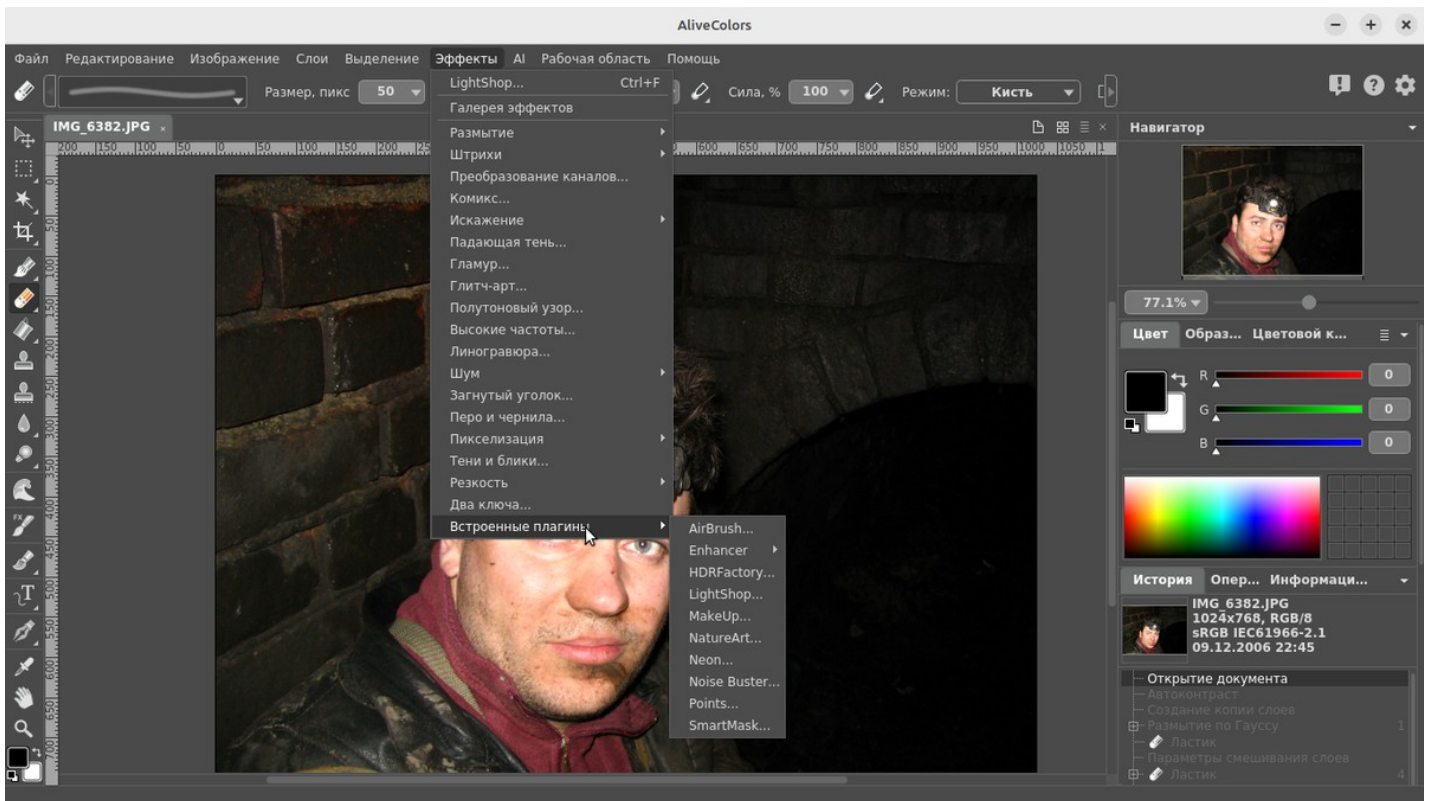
AliveColors

Файл Редактирование Изображение Слои Выделение Эффекты AI Рабочая область Помощь

Размер, пикс 50 Сила, % 100 Режим: Кисть

IMG_6382.JPG

Навигатор

77.1%

Цвет Образ... Цветовой к...

R 0
G 0
B 0

История Опер... Информаци...

IMG_6382.JPG
1024x768, RGB/8
sRGB IEC61966-2.1
09.12.2006 22:45

Открытие документа
Автоконтраст
Создание копии слоев
Размытие по Гауссу 1
Ластик
Параметры смешивания слоев
Ластик 4

LightShop... Ctrl+F
Галерея эффектов
Размытие
Штрихи
Преобразование каналов...
Комикс...
Искажение
Падающая тень...
Гламур...
Глитч-арт...
Полутоновый узор...
Высокие частоты...
Линогравюра...
Шум
Загнутый уголок...
Перо и чернила...
Пикселизация
Тени и блики...
Резкость
Два ключа...
Встроенные плагины

AirBrush...
Enhancer
HDRFactory...
LightShop...
MakeUp...
NatureArt...
Neon...
Noise Buster...
Points...
SmartMask...